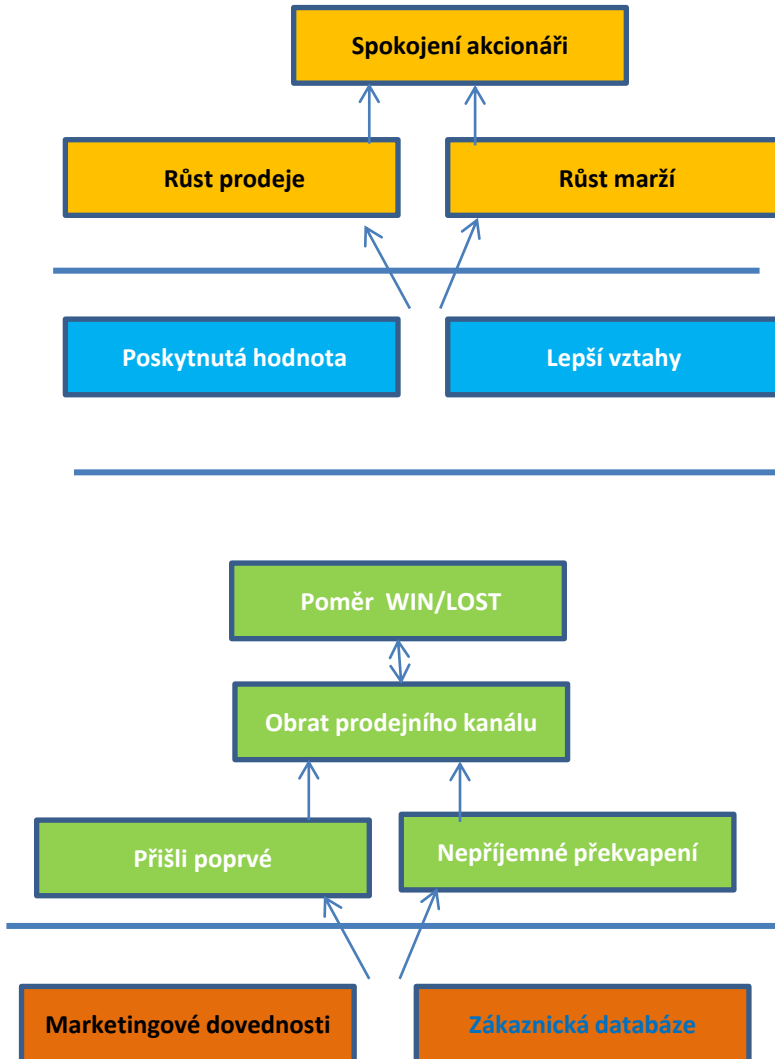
Spokojení akcionáři

Růst prodeje

Růst marží

Poskytnutá hodnota

Lepší vztahy

Poměr WIN/LOST

Obrat prodejního kanálu

Přišli poprvé

Nepříjemné překvapení

Marketingové dovednosti

Zákaznická databáze